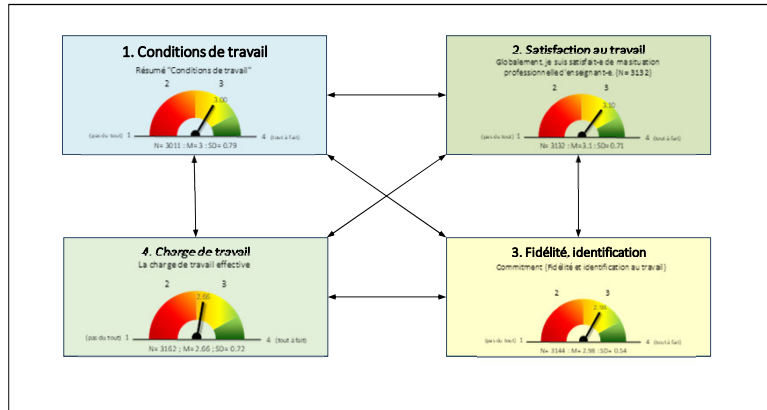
1. Conditions de travail

Résumé "Conditions de travail"

2 3 3.00

(pas du tout) 1 4 (tout à fait)

N= 3011 ; M= 3 ; SD= 0.79

2. Satisfaction au travail

Globalement, je suis satisfait-e de ma situation professionelle d'enseignant-e. (N= 3132)

2 3 3.10

(pas du tout) 1 4 (tout à fait)

N= 3132 ; M= 3.1 ; SD= 0.71

4. Charge de travail

La charge de travail effective

2 3 2.66

(pas du tout) 1 4 (tout à fait)

N= 3162 ; M= 2.66 ; SD= 0.72

3. Fidélité, identification

Commitment (Fidélité et identification au travail)

2 3 2.98

(pas du tout) 1 4 (tout à fait)

N= 3144 ; M= 2.98 ; SD= 0.54